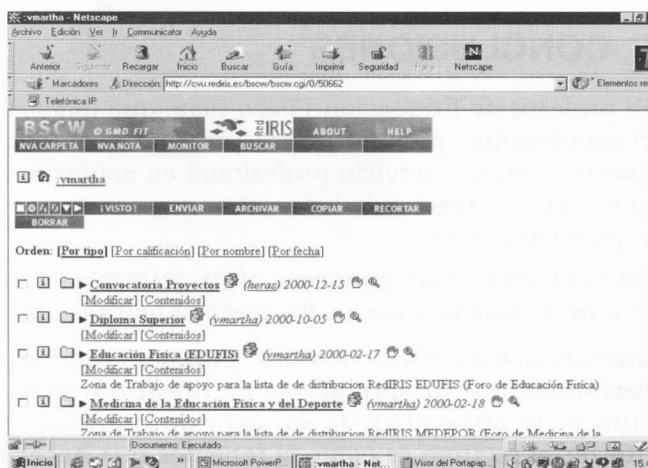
:vmartha - Netscape
Archivo Edición Ver Ir Communicator Ayuda
Anterior Siguiente Recargar Inicio Buscar Guía Imprimir Seguridad Parar Netscape
Marcadores Dirección: http://cvu.rediris.es/bscw/bscw.cgi/0/50662 Elementos re
Telefónica IP

BSCW GMD FIT RedIRIS ABOUT HELP
NVA CARPETA NVA NOTA MONITOR BUSCAR

:vmartha

¡VISTO! ENVIAR ARCHIVAR COPIAR RECORTAR
BORRAR

Orden: [Por tipo] [Por calificación] [Por nombre] [Por fecha]

Convocatoria Proyectos (heras) 2000-12-15
[Modificar] [Contenidos]

Diploma Superior (vmartha) 2000-10-05
[Modificar] [Contenidos]

Educación Física (EDUFIS) (vmartha) 2000-02-17
[Modificar] [Contenidos]
Zona de Trabajo de apoyo para la lista de de distribucion RedIRIS EDUFIS (Foro de Educación Física)

Medicina de la Educación Física y del Deporte (vmartha) 2000-02-18
[Modificar] [Contenidos]
Zona de Trabajo de apoyo para la lista de de distribucion RedIRIS MEDEPOR (Foro de Medicina de la

Documento: Ejecutado
Inicio Microsoft PowerP... :vmartha - Net... Visor del Portapap... 15